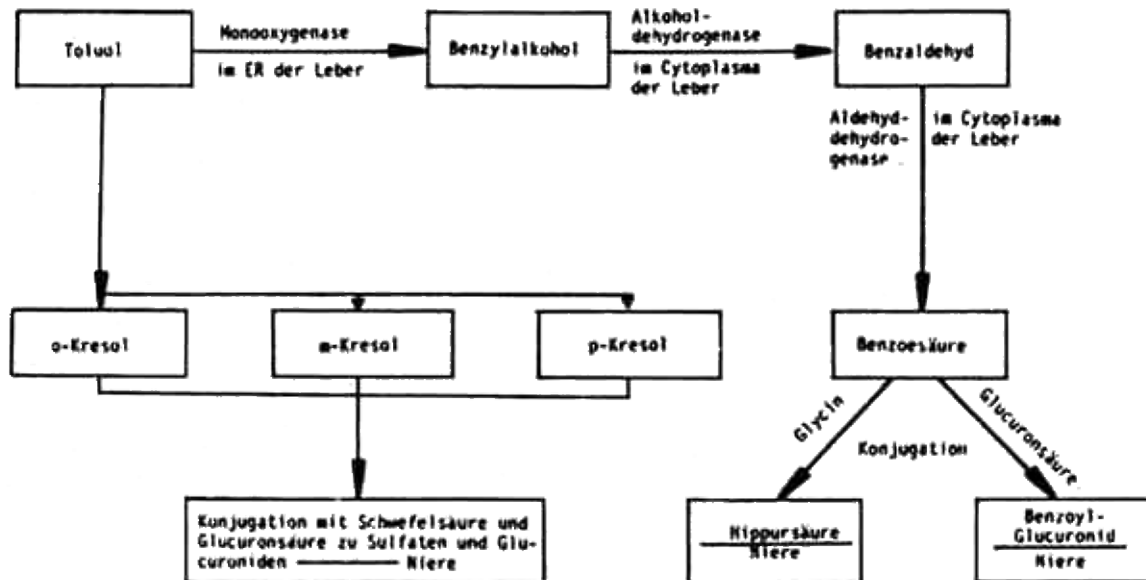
Toluol

Monooxygenase

im ER der Leber

Benzylalkohol

Alkoholdehydrogenase

im Cytoplasma der Leber

Benzaldehyd

Aldehyddehydrogenase

im Cytoplasma der Leber

o-Kresol

m-Kresol

p-Kresol

Benzoesäure

Glycin

Konjugation

Glucuronsäure

Konjugation mit Schwefelsäure und Glucuronsäure zu Sulfaten und Glucuroniden ——— Niere

Hippursäure
Niere

Benzoyl-Glucuronid
Niere